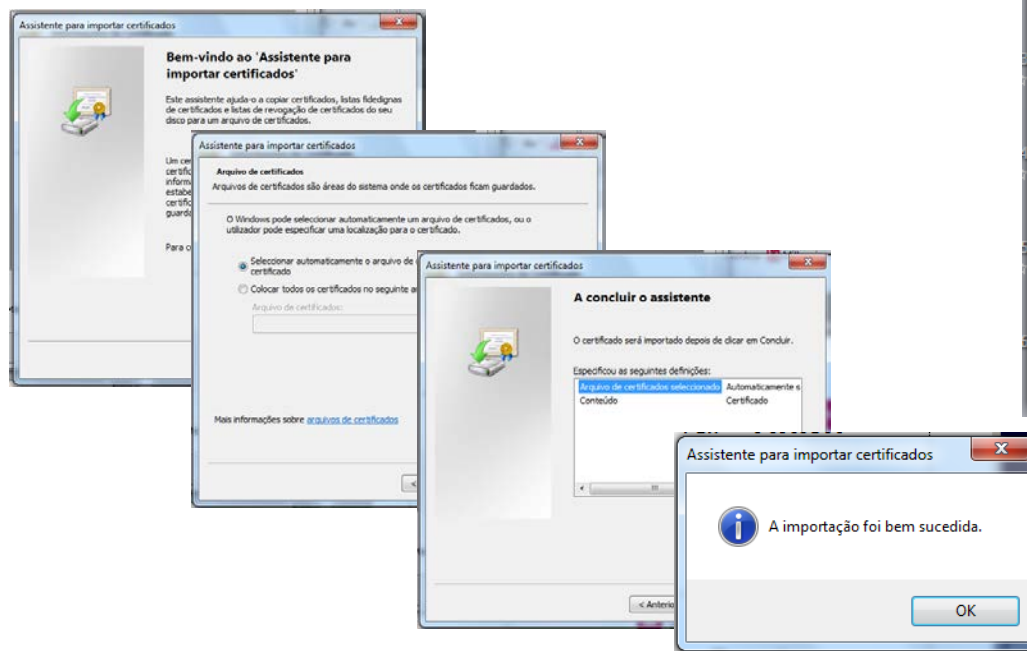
Assistente para importar certificados

Bem-vindo ao 'Assistente para importar certificados'

Este assistente ajuda-o a copiar certificados, listas fidedignas de certificados e listas de revogação de certificados do seu disco para um arquivo de certificados.

Um cer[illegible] certif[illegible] inform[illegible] estabe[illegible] certific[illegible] guarda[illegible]

Para c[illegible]

Assistente para importar certificados

Arquivo de certificados
Arquivos de certificados são áreas do sistema onde os certificados ficam guardados.

O Windows pode seleccionar automaticamente um arquivo de certificados, ou o utilizador pode especificar uma localização para o certificado.

Seleccionar automaticamente o arquivo de c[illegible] certificado

Colocar todos os certificados no seguinte a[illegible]

Arquivo de certificados:

Mais informações sobre arquivos de certificados

< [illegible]

Assistente para importar certificados

A concluir o assistente

O certificado será importado depois de clicar em Concluir.

Especificou as seguintes definições:

| Arquivo de certificados seleccionado | Automaticamente s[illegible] |
|---|---|
| Conteúdo | Certificado |

< Anterio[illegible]

Assistente para importar certificados

A importação foi bem sucedida.

OK